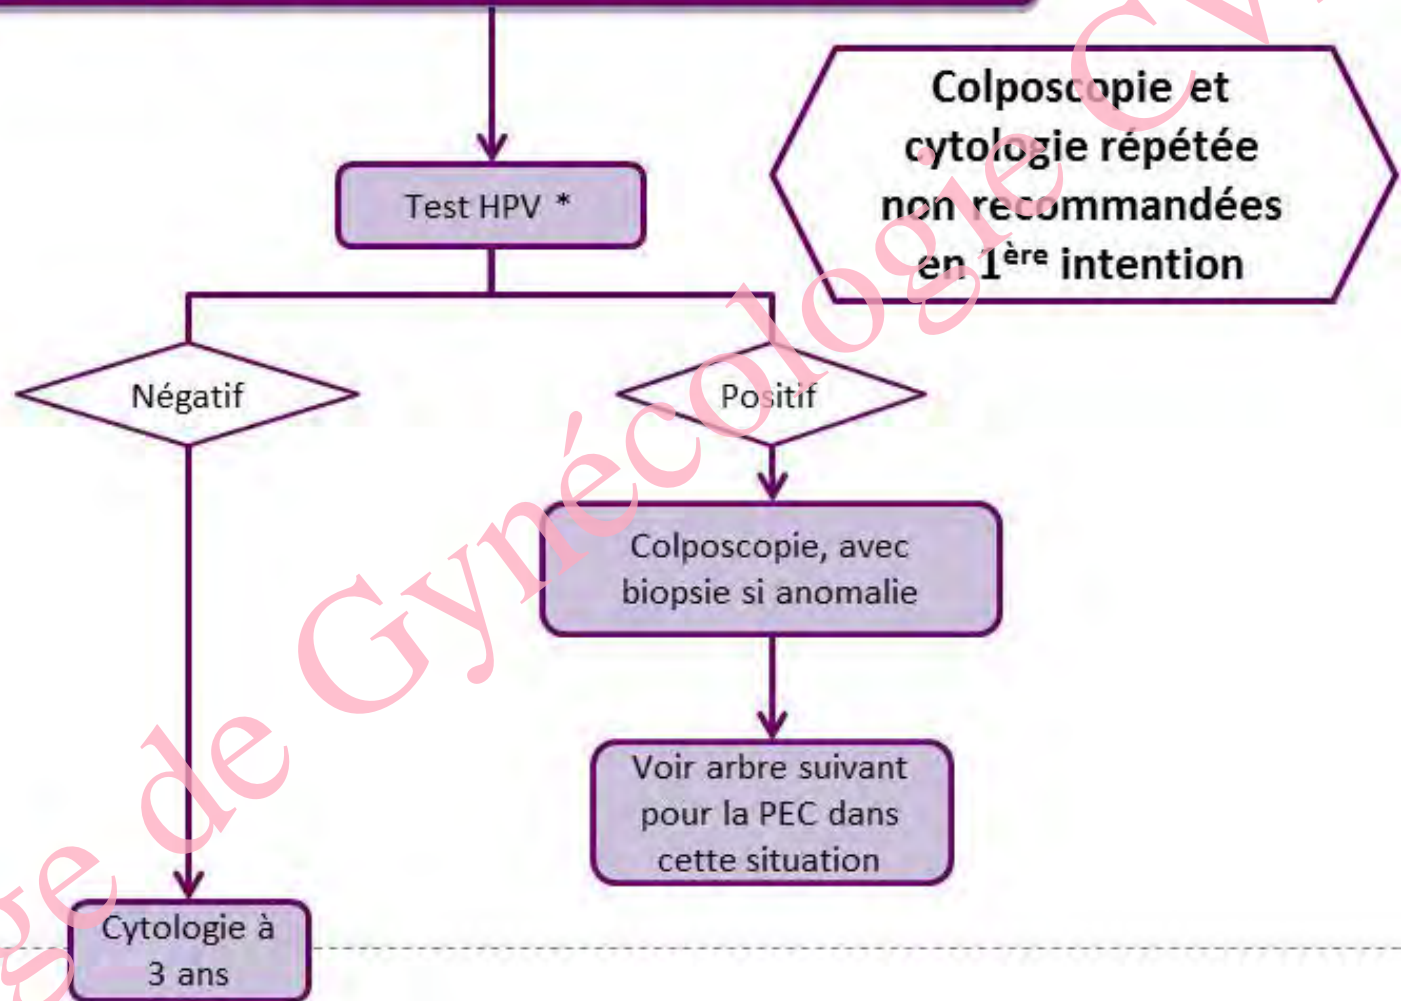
Test HPV *

Colposcopie et cytologie répétée non recommandées en 1$^{ère}$ intention

Négatif

Positif

Colposcopie, avec biopsie si anomalie

Voir arbre suivant pour la PEC dans cette situation

Cytologie à 3 ans

ge de Gynécologie C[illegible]